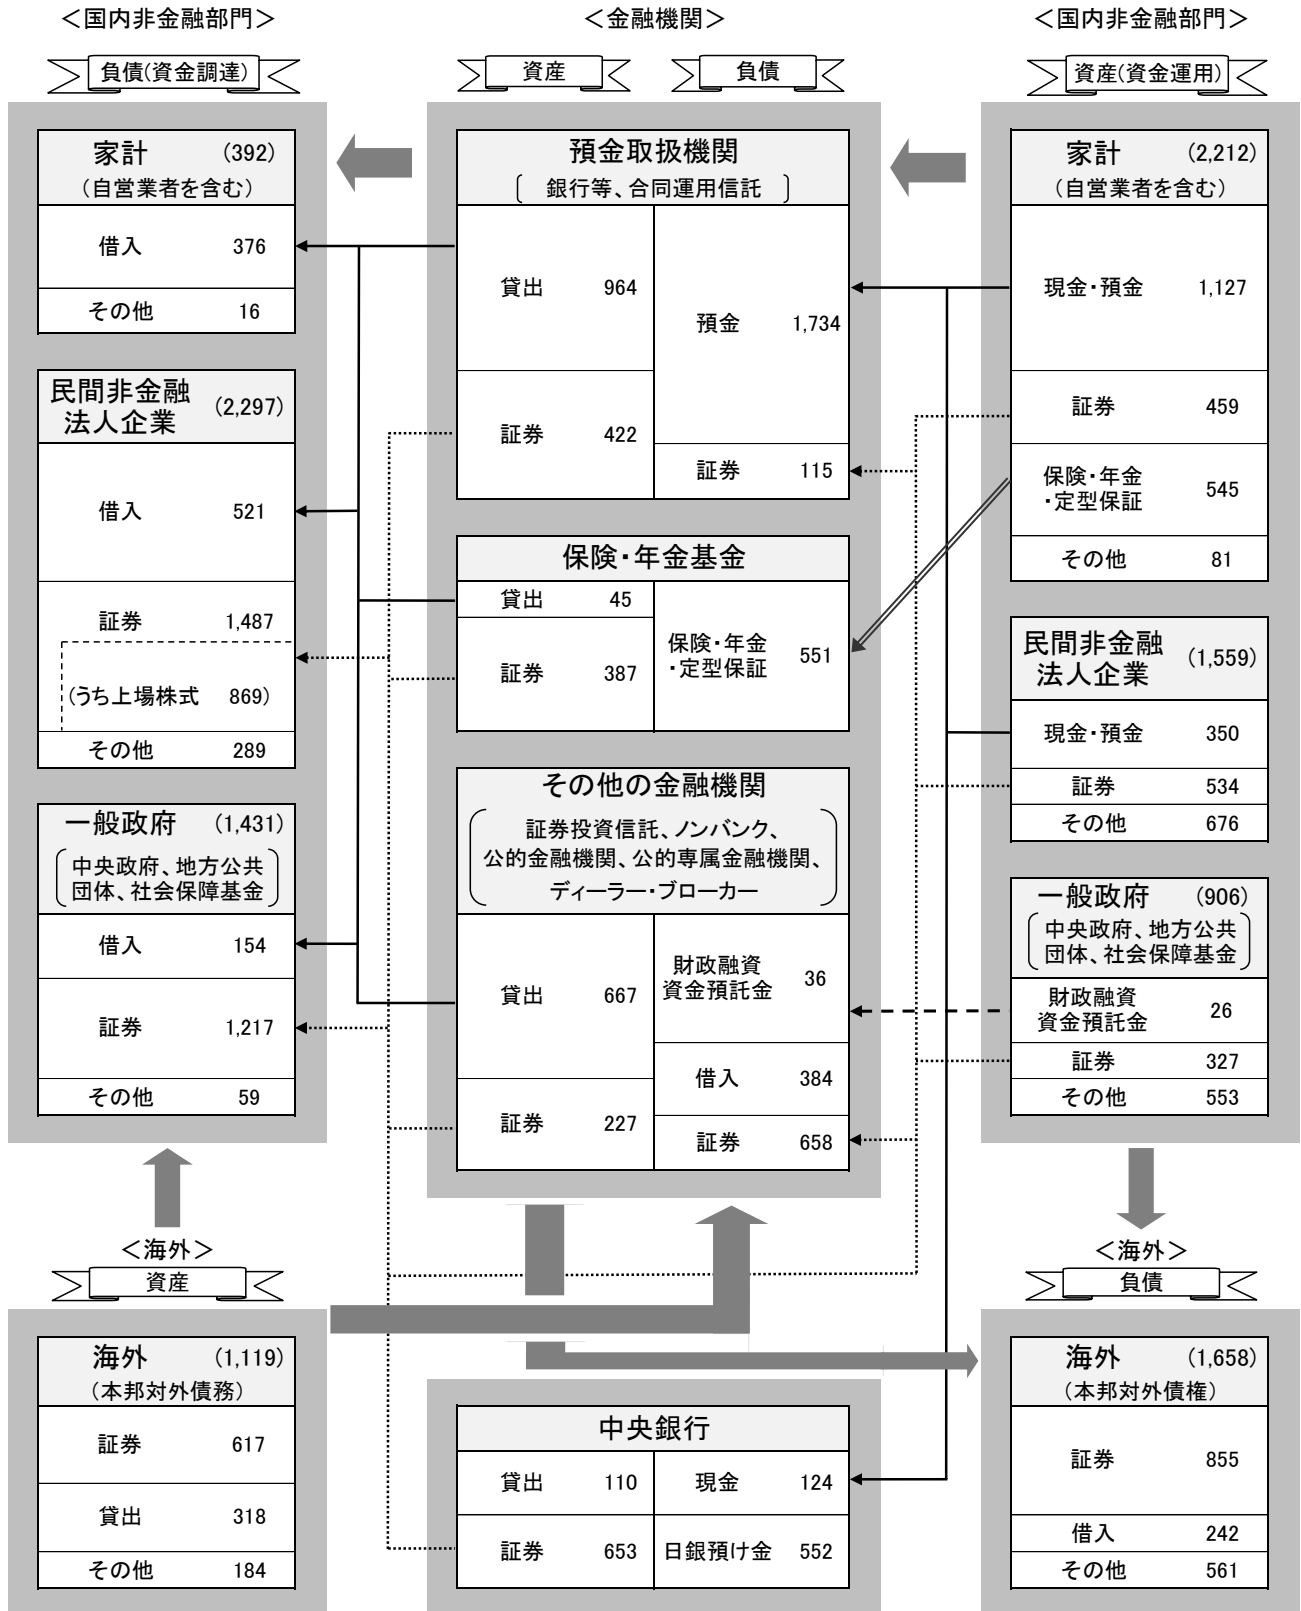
<国内非金融部門>

負債(資金調達)

家計 (392)
(自営業者を含む)

借入 376

その他 16

民間非金融法人企業 (2,297)

借入 521

証券 1,487

(うち上場株式 869)

その他 289

一般政府 (1,431)
(中央政府、地方公共団体、社会保障基金)

借入 154

証券 1,217

その他 59

<金融機関>

資産

負債

預金取扱機関
(銀行等、合同運用信託)

貸出 964

証券 422

預金 1,734

証券 115

保険・年金基金

貸出 45

証券 387

保険・年金・定型保証 551

その他の金融機関
(証券投資信託、ノンバンク、公的金融機関、公的専属金融機関、ディーラー・ブローカー)

貸出 667

証券 227

財政融資資金預託金 36

借入 384

証券 658

<国内非金融部門>

資産(資金運用)

家計 (2,212)
(自営業者を含む)

現金・預金 1,127

証券 459

保険・年金・定型保証 545

その他 81

民間非金融法人企業 (1,559)

現金・預金 350

証券 534

その他 676

一般政府 (906)
(中央政府、地方公共団体、社会保障基金)

財政融資資金預託金 26

証券 327

その他 553

<海外>

資産

海外 (1,119)
(本邦対外債務)

証券 617

貸出 318

その他 184

中央銀行

貸出 110

証券 653

現金 124

日銀預け金 552

<海外>

負債

海外 (1,658)
(本邦対外債権)

証券 855

借入 242

その他 561